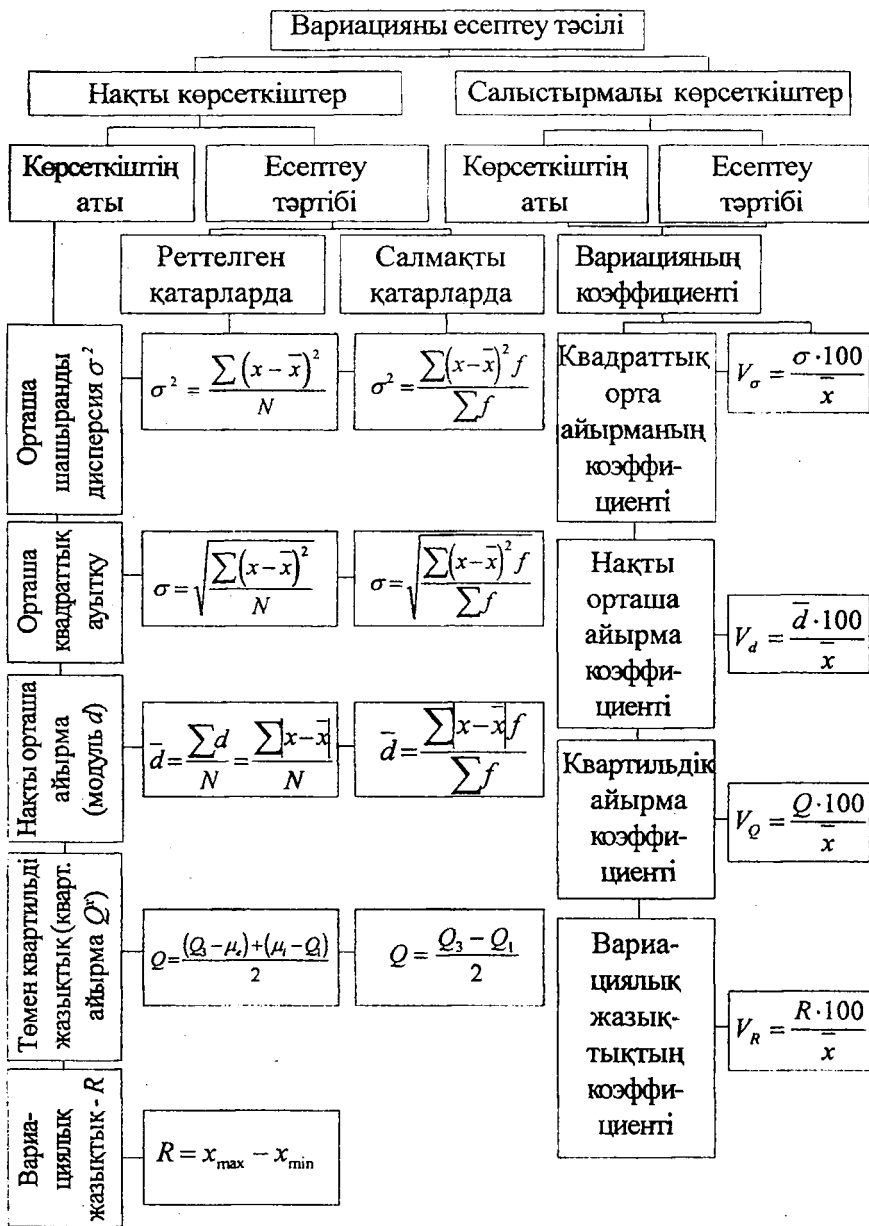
Вариацияны есептеу тәсілі

Накты көрсеткіштер

Салыстырмалы көрсеткіштер

Көрсеткіштің аты

Есептеу тәртібі

Көрсеткіштің аты

Есептеу тәртібі

Реттелген қатарларда

Салмақты қатарларда

Вариацияның коэффициенті

Орташа шашыранды дисперсия $\sigma^2$

$\sigma^2 = \frac{\sum(x-\bar{x})^2}{N}$

$\sigma^2 = \frac{\sum(x-\bar{x})^2 f}{\sum f}$

Квадраттық орта айырманың коэффи-циенті

$V_\sigma = \frac{\sigma \cdot 100}{\bar{x}}$

Орташа квадраттық ауытку

$\sigma = \sqrt{\frac{\sum(x-\bar{x})^2}{N}}$

$\sigma = \sqrt{\frac{\sum(x-\bar{x})^2 f}{\sum f}}$

Накты орташа айырма коэффи-циенті

$V_d = \frac{\bar{d} \cdot 100}{\bar{x}}$

Накты орташа айырма (модуль $d$)

$\bar{d} = \frac{\sum d}{N} = \frac{\sum|x-\bar{x}|}{N}$

$\bar{d} = \frac{\sum|x-\bar{x}|f}{\sum f}$

Квартильдік айырма коэффи-циенті

$V_Q = \frac{Q \cdot 100}{\bar{x}}$

Төмен квартильді жазықтық (кварт. айырма $Q^x$)

$Q = \frac{(Q_3-\mu_e)+(\mu_e-Q_1)}{2}$

$Q = \frac{Q_3 - Q_1}{2}$

Вариа-циялық жазық-тықтың коэффи-циенті

$V_R = \frac{R \cdot 100}{\bar{x}}$

Вариа-циялық жазықтық - $R$

$R = x_{\max} - x_{\min}$